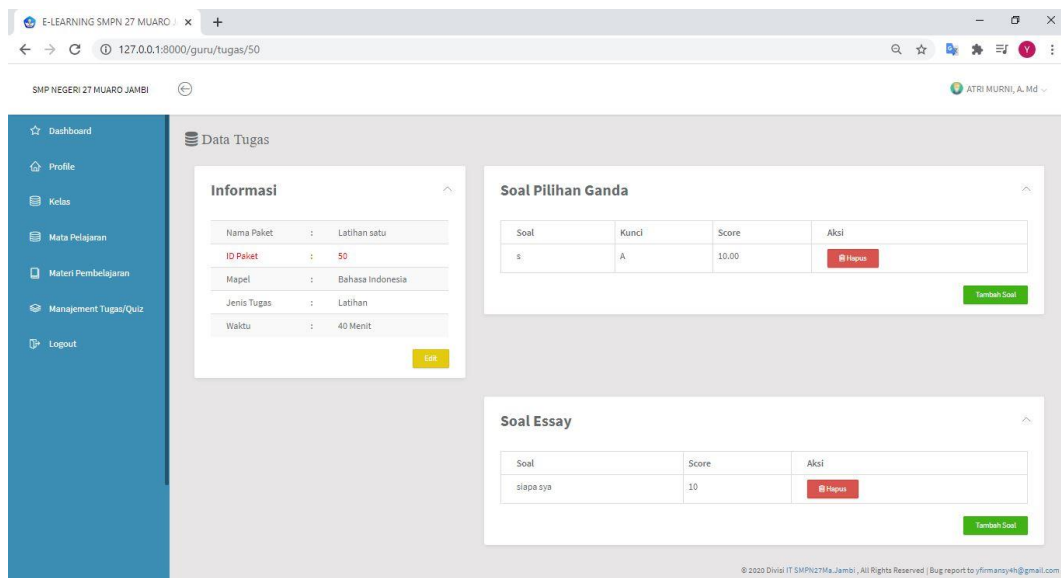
E-LEARNING SMPN 27 MUARO J ×
127.0.0.1:8000/guru/tugas/50

SMP NEGERI 27 MUARO JAMBI

ATRI MURNI, A. Md

Dashboard
Profile
Kelas
Mata Pelajaran
Materi Pembelajaran
Manajement Tugas/Quiz
Logout

Data Tugas

Informasi

| | | |
|---|---|---|
| Nama Paket | : | Latihan satu |
| ID Paket | : | 50 |
| Mapel | : | Bahasa Indonesia |
| Jenis Tugas | : | Latihan |
| Waktu | : | 40 Menit |

Edit

Soal Pilihan Ganda

| Soal | Kunci | Score | Aksi |
|---|---|---|---|
| s | A | 10.00 | Hapus |

Tambah Soal

Soal Essay

| Soal | Score | Aksi |
|---|---|---|
| siapa sya | 10 | Hapus |

Tambah Soal

© 2020 Divisi IT SMPN27Ma.Jambi , All Rights Reserved | Bug report to yfirmansy4h@gmail.com